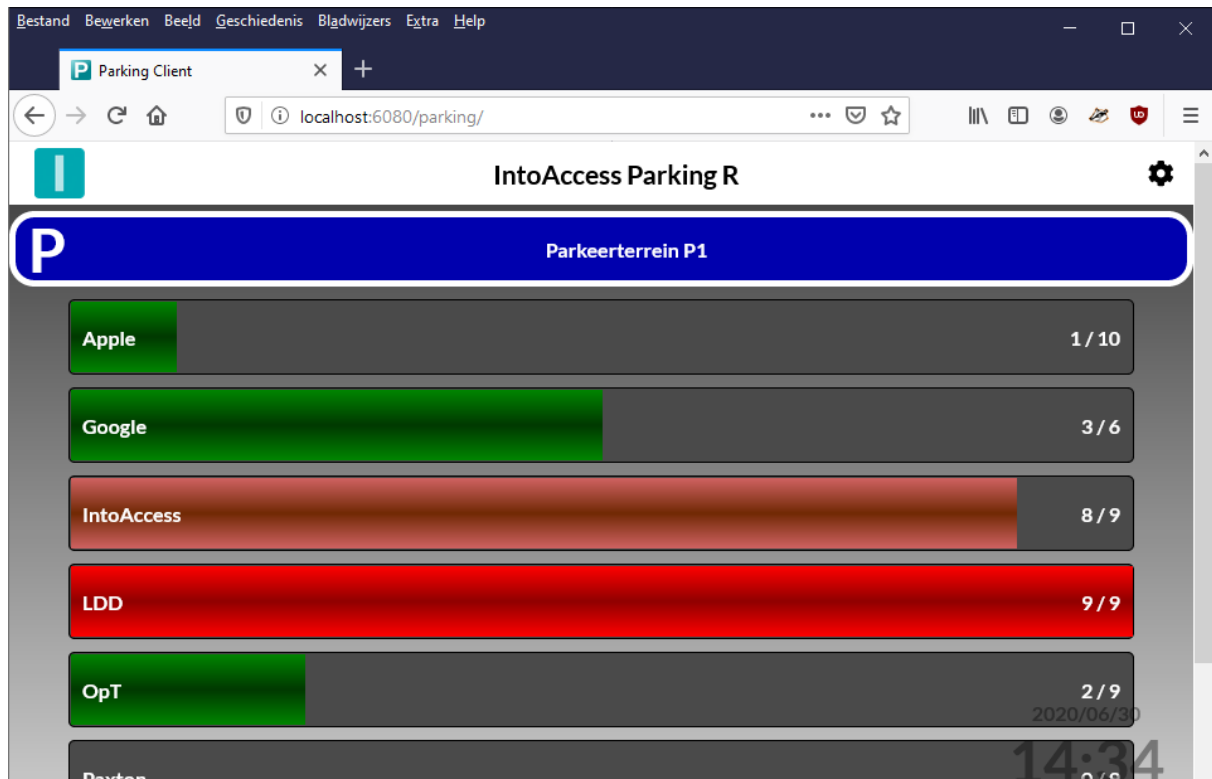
Bestand Bewerken Beeld Geschiedenis Bladwijzers Extra Help

Parking Client

localhost:6080/parking/

IntoAccess Parking R

P

Parkeerterrein P1

Apple 1 / 10

Google 3 / 6

IntoAccess 8 / 9

LDD 9 / 9

OpT 2 / 9

2020/06/30

14:34

Paxton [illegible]